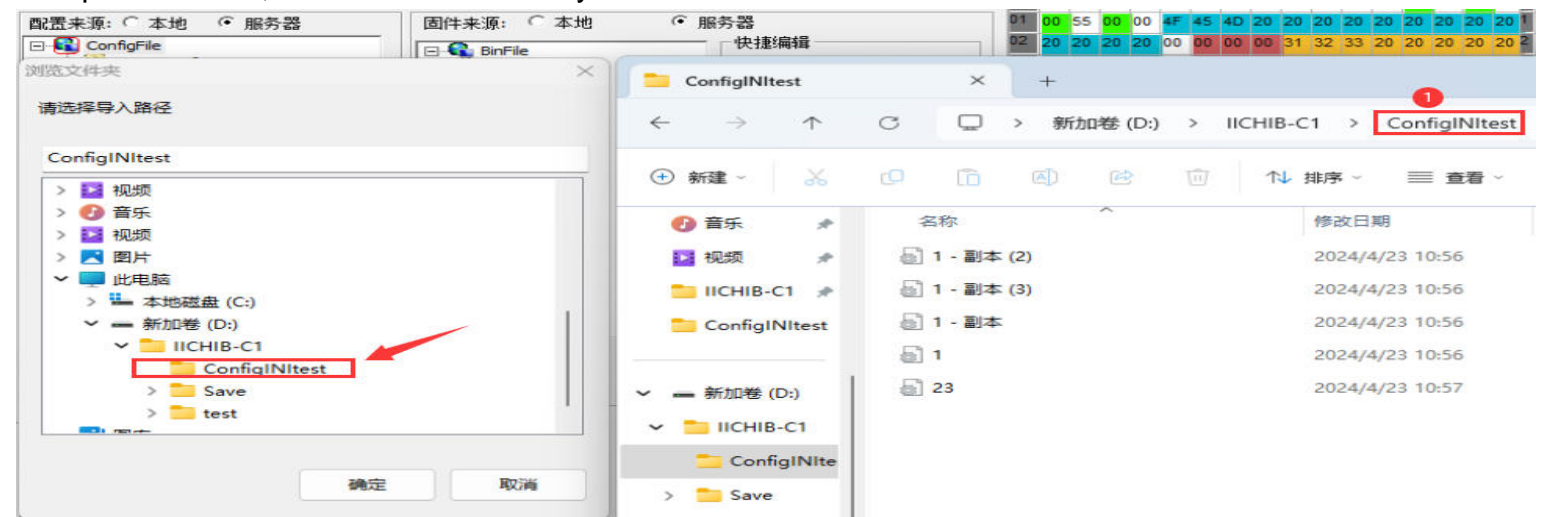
配置来源: ○ 本地 ◉ 服务器

ConfigFile

固件来源: ○ 本地 ◉ 服务器

BinFile

快捷编辑

| 01 | 00 | 55 | 00 | 00 | 4F | 45 | 4D | 20 | 20 | 20 | 20 | 20 | 20 | 20 | 20 | 1 |
|---|---|---|---|---|---|---|---|---|---|---|---|---|---|---|---|---|
| 02 | 20 | 20 | 20 | 20 | 00 | 00 | 00 | 00 | 31 | 32 | 33 | 20 | 20 | 20 | 20 | 2 |

浏览文件夹

请选择导入路径

ConfigINItest

视频
音乐
视频
图片
此电脑
本地磁盘 (C:)
新加卷 (D:)
IICHIB-C1
ConfigINItest
Save
test

确定
取消

ConfigINItest

1

新加卷 (D:) > IICHIB-C1 > ConfigINItest

新建
排序
查看

音乐
视频
IICHIB-C1
ConfigINItest
新加卷 (D:)
IICHIB-C1
ConfigINIte
Save

| 名称 | 修改日期 |
|---|---|
| 1 - 副本 (2) | 2024/4/23 10:56 |
| 1 - 副本 (3) | 2024/4/23 10:56 |
| 1 - 副本 | 2024/4/23 10:56 |
| 1 | 2024/4/23 10:56 |
| 23 | 2024/4/23 10:57 |